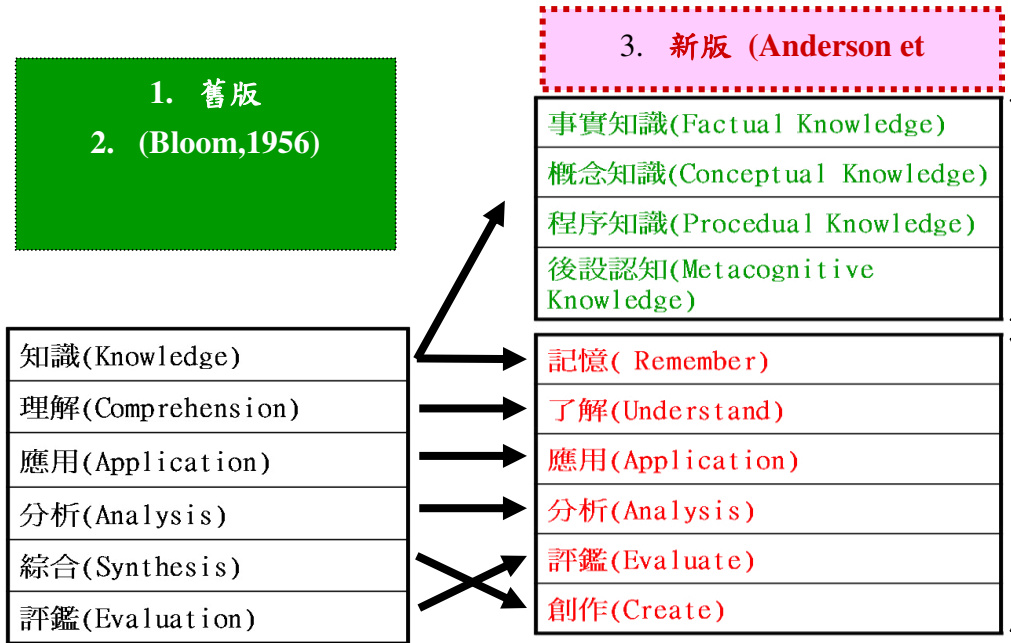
1. 舊版

2. (Bloom,1956)

3. 新版 (Anderson et

| 事實知識(Factual Knowledge) |
|---|
| 概念知識(Conceptual Knowledge) |
| 程序知識(Procedual Knowledge) |
| 後設認知(Metacognitive Knowledge) |

| 知識(Knowledge) |
|---|
| 理解(Comprehension) |
| 應用(Application) |
| 分析(Analysis) |
| 綜合(Synthesis) |
| 評鑑(Evaluation) |

| 記憶( Remember) |
|---|
| 了解(Understand) |
| 應用(Application) |
| 分析(Analysis) |
| 評鑑(Evaluate) |
| 創作(Create) |